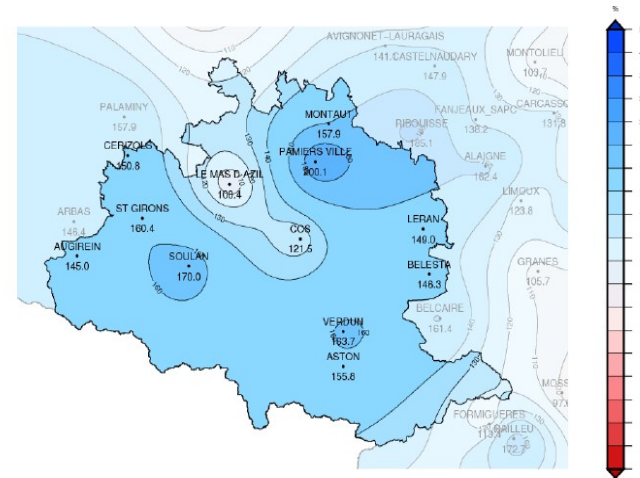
%

AVIGNONET-LAURAGAIS
141 CASTELNAUDARY
147.0
MONTOLIEU
109.7
CARCASSO
131.8
PALAMINY
157.9
CERIZOLS
150.8
MONTAUT
157.9
PAMIERS VILLE
200.1
FANJEAUX_SAPC
136.2
RIBOUISSE
105.1
ALAIGNE
162.4
LE MAS D'AZIL
106.4
ARBAS
146.4
ST GIRONS
160.4
AUGIREIN
145.0
COS
121.5
LIMOUX
123.8
LERAN
149.0
SOULAN
170.0
BELESTA
146.3
GRANES
105.7
BELCAIRE
161.4
VERDUN
163.7
ASTON
155.8
MOSS
97.
FORMIGUERES
113.1
AILLEU
172.7
110
120
130
140
150
160